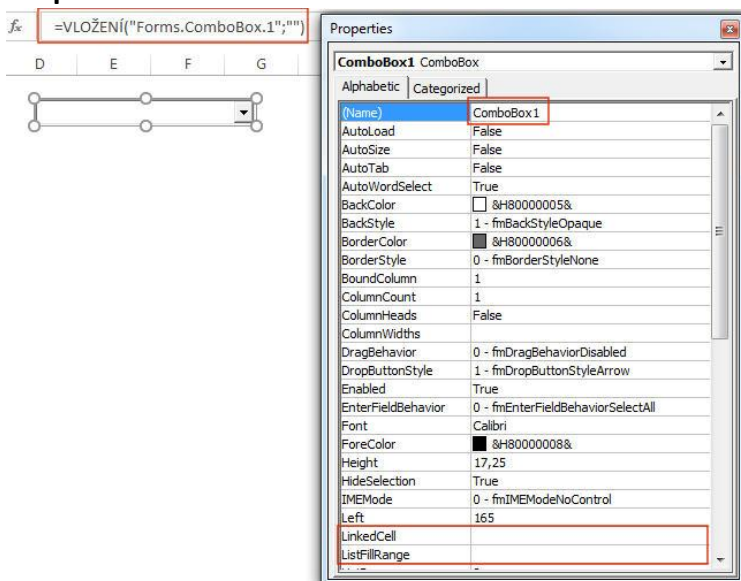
$f_x$ =VLOŽENÍ("Forms.ComboBox.1";"")

D E F G

Properties

ComboBox1 ComboBox

Alphabetic | Categorized

| | |
|---|---|
| (Name) | ComboBox1 |
| AutoLoad | False |
| AutoSize | False |
| AutoTab | False |
| AutoWordSelect | True |
| BackColor | &H80000005& |
| BackStyle | 1 - fmBackStyleOpaque |
| BorderColor | &H80000006& |
| BorderStyle | 0 - fmBorderStyleNone |
| BoundColumn | 1 |
| ColumnCount | 1 |
| ColumnHeads | False |
| ColumnWidths | |
| DragBehavior | 0 - fmDragBehaviorDisabled |
| DropButtonStyle | 1 - fmDropButtonStyleArrow |
| Enabled | True |
| EnterFieldBehavior | 0 - fmEnterFieldBehaviorSelectAll |
| Font | Calibri |
| ForeColor | &H80000008& |
| Height | 17,25 |
| HideSelection | True |
| IMEMode | 0 - fmIMEModeNoControl |
| Left | 165 |
| LinkedCell | |
| ListFillRange | |